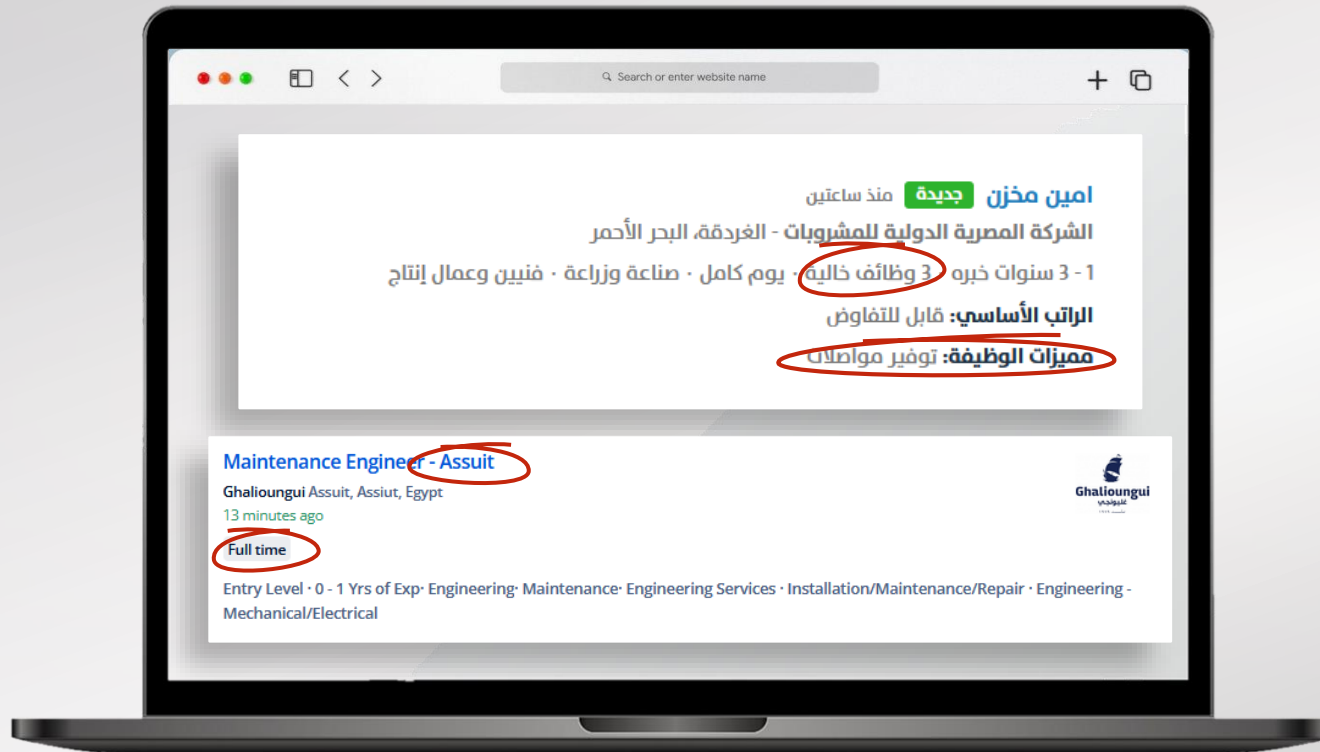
Search or enter website name

امين مخزن جديدة منذ ساعتين
الشركة المصرية الدولية للمشروبات - الغردقة، البحر الأحمر
1 - 3 سنوات خبره · 3 وظائف خالية · يوم كامل · صناعة وزراعة · فنيين وعمال إنتاج
الراتب الأساسي: قابل للتفاوض
مميزات الوظيفة: توفير مواصلات

Maintenance Engineer - Assuit
Ghalioungui Assuit, Assiut, Egypt
13 minutes ago
Full time
Entry Level · 0 - 1 Yrs of Exp· Engineering· Maintenance· Engineering Services · Installation/Maintenance/Repair · Engineering - Mechanical/Electrical

Ghalioungui
غليونجي